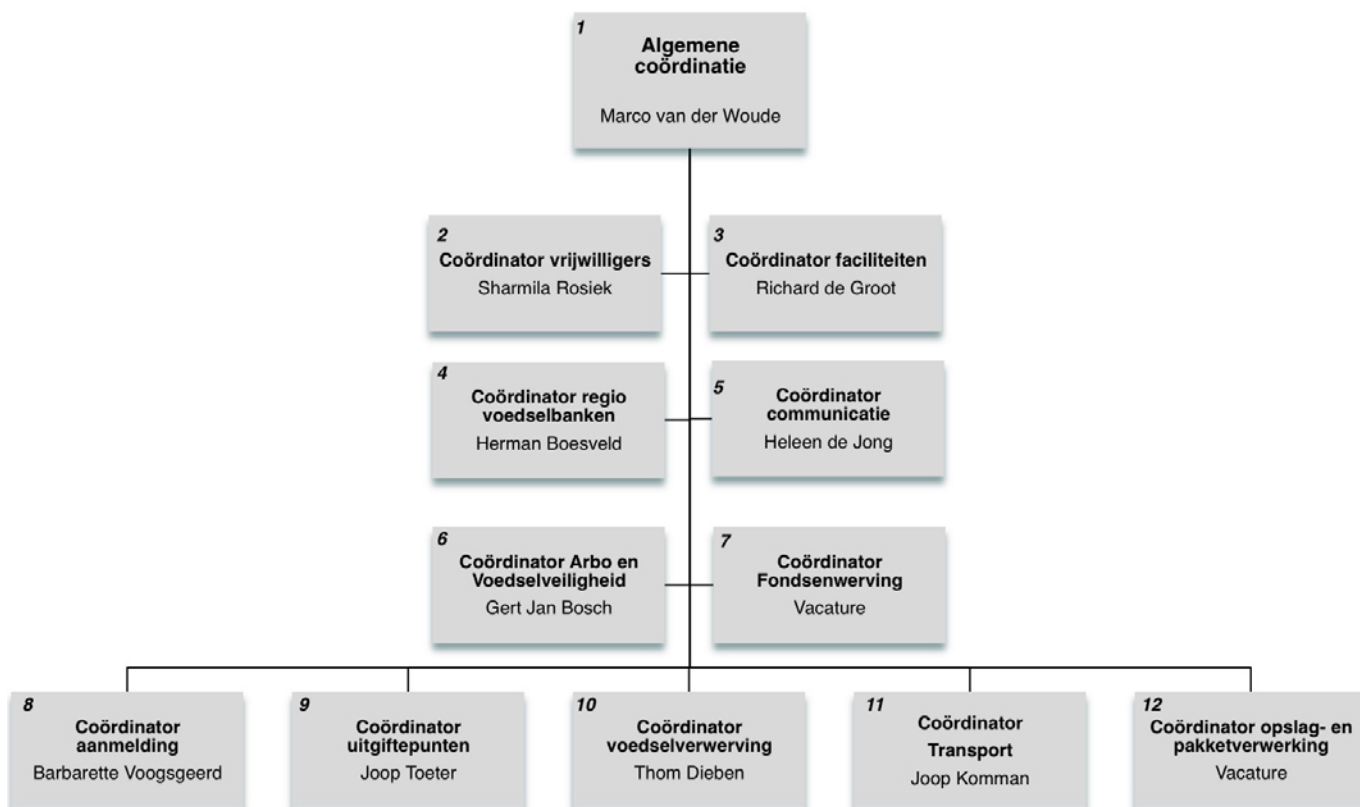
1
Algemene coördinatie
Marco van der Woude

2
Coördinator vrijwilligers
Sharmila Rosiek

3
Coördinator faciliteiten
Richard de Groot

4
Coördinator regio voedselbanken
Herman Boesveld

5
Coördinator communicatie
Heleen de Jong

6
Coördinator Arbo en Voedselveiligheid
Gert Jan Bosch

7
Coördinator Fondsenwerving
Vacature

8
Coördinator aanmelding
Barbarette Voogsgeerd

9
Coördinator uitgiftepunten
Joop Toeter

10
Coördinator voedselverwerving
Thom Dieben

11
Coördinator Transport
Joop Komman

12
Coördinator opslag- en pakketverwerking
Vacature